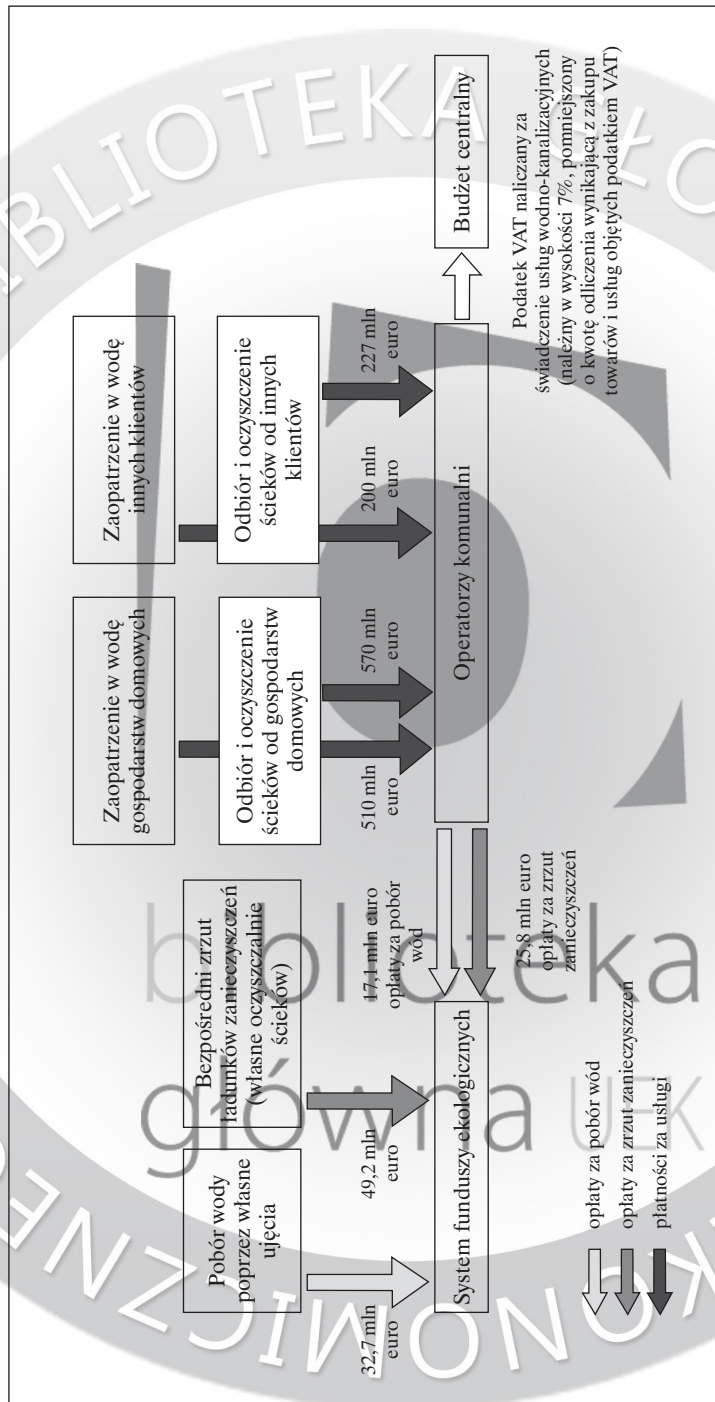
Pobór wody poprzez własne ujęcia

32,7 mln euro

Bezpośredni zrzut ładunków zanieczyszczeń (własne oczyszczalnie ścieków)

49,2 mln euro

System funduszy ekologicznych

17,1 mln euro opłaty za pobór wód

25,8 mln euro opłaty za zrzut zanieczyszczeń

Zaopatrzenie w wodę gospodarstw domowych

Odbiór i oczyszczenie ścieków od gospodarstw domowych

510 mln euro

570 mln euro

Zaopatrzenie w wodę innych klientów

Odbiór i oczyszczenie ścieków od innych klientów

200 mln euro

227 mln euro

Operatorzy komunalni

Budżet centralny

Podatek VAT naliczany za świadczenie usług wodno-kanalizacyjnych (należny w wysokości 7%, pomniejszony o kwotę odliczenia wynikającą z zakupu towarów i usług objętych podatkiem VAT)

opłaty za pobór wód

opłaty za zrzut zanieczyszczeń

płatności za usługi

biblioteka główna UEK

BIBLIOTEKA EKONOMICZNEJ